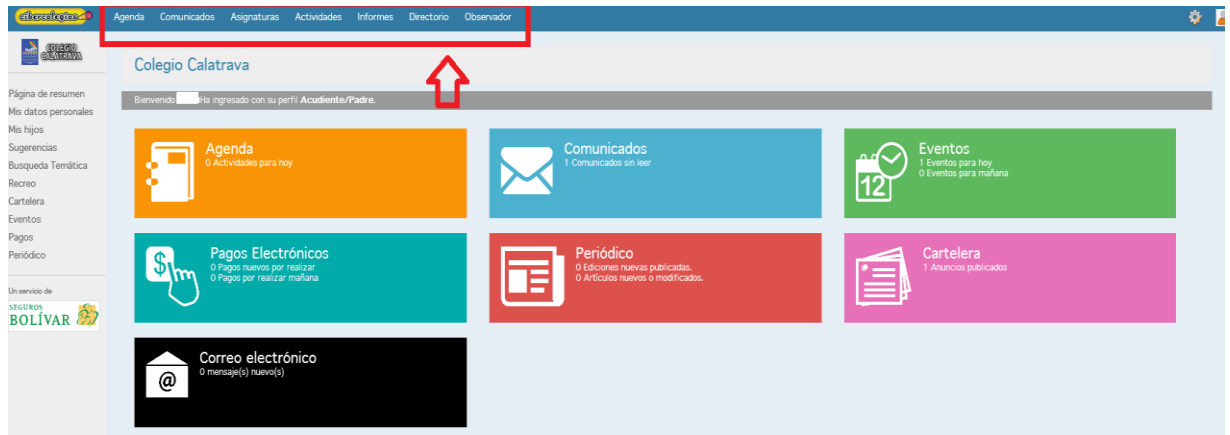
ciberColegios

Agenda Comunicados Asignaturas Actividades Informes Directorio Observador

COLEGIO CALATRAVA

Página de resumen
Mis datos personales
Mis hijos
Sugerencias
Busqueda Temática
Recreo
Cartelera
Eventos
Pagos
Periódico

Un servicio de
SEGUROS BOLÍVAR

Colegio Calatrava

Bienvenido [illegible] Ha ingresado con su perfil Acudiente/Padre.

Agenda
0 Actividades para hoy

Comunicados
1 Comunicados sin leer

Eventos
1 Eventos para hoy
0 Eventos para mañana

12

Pagos Electrónicos
0 Pagos nuevos por realizar
0 Pagos por realizar mañana

$

Periódico
0 Ediciones nuevas publicadas.
0 Artículos nuevos o modificados.

Cartelera
1 Anuncios publicados

Correo electrónico
0 mensaje(s) nuevo(s)

@